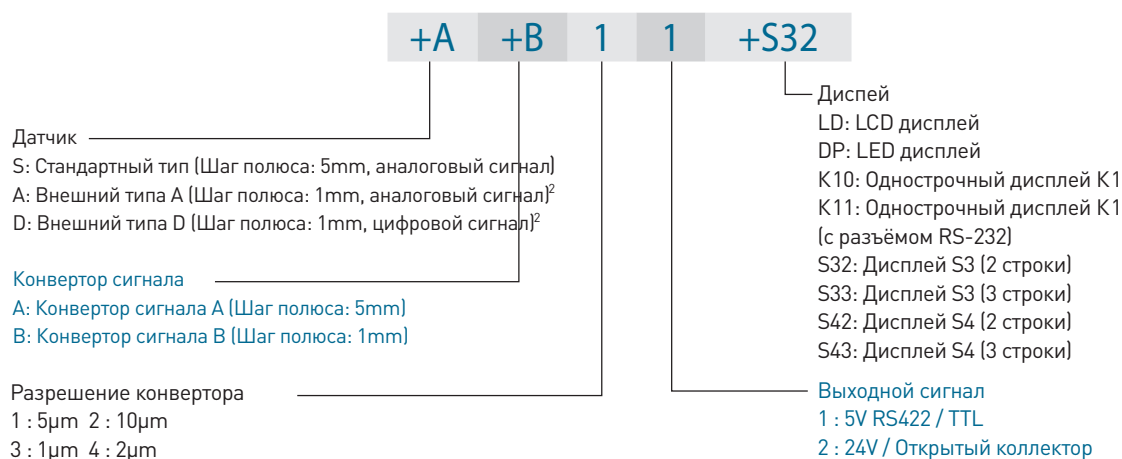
+A +B 1 1 +S32

Датчик
S: Стандартный тип (Шаг полюса: 5mm, аналоговый сигнал)
A: Внешний типа A (Шаг полюса: 1mm, аналоговый сигнал)$^2$
D: Внешний типа D (Шаг полюса: 1mm, цифровой сигнал)$^2$

Конвертор сигнала
A: Конвертор сигнала A (Шаг полюса: 5mm)
B: Конвертор сигнала B (Шаг полюса: 1mm)

Разрешение конвертора
1 : 5μm 2 : 10μm
3 : 1μm 4 : 2μm

Диспей
LD: LCD дисплей
DP: LED дисплей
K10: Однострочный дисплей K1
K11: Однострочный дисплей K1 (с разъёмом RS-232)
S32: Дисплей S3 (2 строки)
S33: Дисплей S3 (3 строки)
S42: Дисплей S4 (2 строки)
S43: Дисплей S4 (3 строки)

Выходной сигнал
1 : 5V RS422 / TTL
2 : 24V / Открытый коллектор